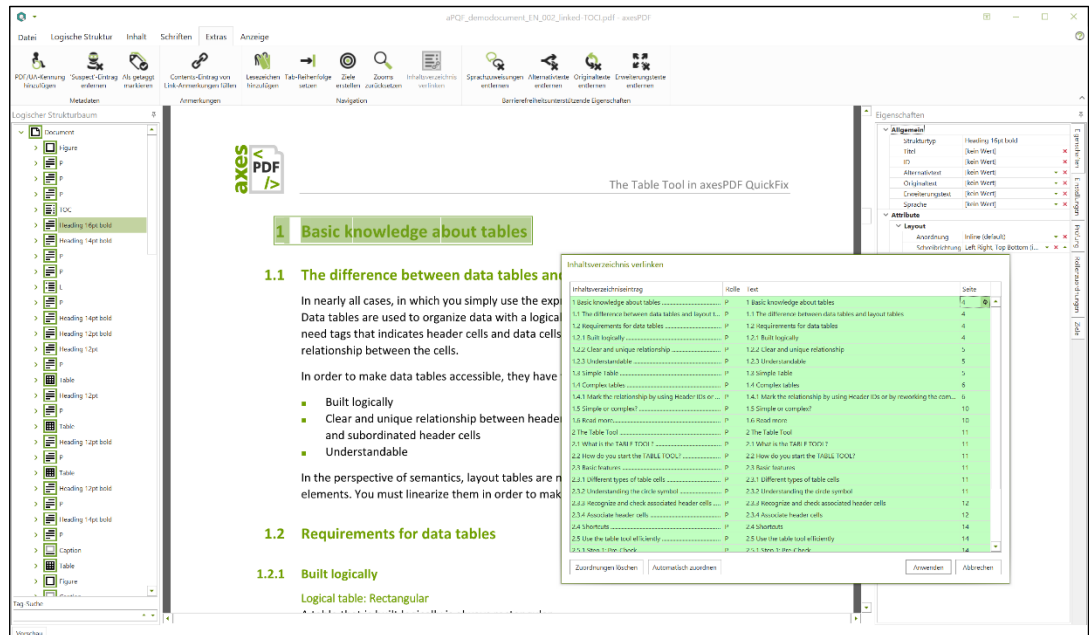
aPDF_demodocument_EN_002_linked-TOC.pdf - axesPDF

Datei Logische Struktur Inhalt Schriften Extras Anzeige

PDF/UA-Kennung hinzufügen
'Suspect'-Eintrag entfernen
Als gelesen markieren
Metadaten
Contents-Eintrag von Link-Anmerkungen füllen
Anmerkungen
Lesezeichen hinzufügen
Tab-Reihenfolge setzen
Ziele erstellen
Zooms zurücksetzen
Inhaltsverzeichnis verlinken
Navigation
Sprachzuweisungen entfernen
Alternativtexte entfernen
Originaltexte entfernen
Erweiterungstexte entfernen
Barrierefreiheitsunterstützende Eigenschaften

Logischer Strukturbaum
Document
Figure
P
P
P
TOC
Heading 16pt bold
Heading 14pt bold
P
P
L
P
Heading 14pt bold
Heading 12pt bold
Heading 12pt
P
Table
Heading 12pt
P
Table
Heading 12pt bold
P
Table
Heading 12pt bold
P
Heading 14pt bold
P
Caption
Table
Figure
Tag Suche

The Table Tool in axesPDF QuickFix

1 Basic knowledge about tables

1.1 The difference between data tables and

In nearly all cases, in which you simply use the exp
Data tables are used to organize data with a logical
need tags that indicates header cells and data cells
relationship between the cells.

In order to make data tables accessible, they have

Built logically
Clear and unique relationship between header and subordinated header cells
Understandable

In the perspective of semantics, layout tables are n
elements. You must linearize them in order to mak

1.2 Requirements for data tables

1.2.1 Built logically

Logical table: Rectangular

Inhaltsverzeichnis verlinken

| Inhaltsverzeichniseintrag | Rolle | Text | Seite |
|---|---|---|---|
| 1 Basic knowledge about tables | P | 1 Basic knowledge about tables | 4 |
| 1.1 The difference between data tables and layout t... | P | 1.1 The difference between data tables and layout tables | 4 |
| 1.2 Requirements for data tables | P | 1.2 Requirements for data tables | 4 |
| 1.2.1 Built logically | P | 1.2.1 Built logically | 4 |
| 1.2.2 Clear and unique relationship | P | 1.2.2 Clear and unique relationship | 5 |
| 1.2.3 Understandable | P | 1.2.3 Understandable | 5 |
| 1.3 Simple Table | P | 1.3 Simple Table | 5 |
| 1.4 Complex tables | P | 1.4 Complex tables | 6 |
| 1.4.1 Mark the relationship by using Header IDs or ... | P | 1.4.1 Mark the relationship by using Header IDs or by reworking the com... | 6 |
| 1.5 Simple or complex? | P | 1.5 Simple or complex? | 10 |
| 1.6 Read more | P | 1.6 Read more | 10 |
| 2 The Table Tool | P | 2 The Table Tool | 11 |
| 2.1 What is the TABLE TOOL? | P | 2.1 What is the TABLE TOOL? | 11 |
| 2.2 How do you start the TABLE TOOL? | P | 2.2 How do you start the TABLE TOOL? | 11 |
| 2.3 Basic features | P | 2.3 Basic features | 11 |
| 2.3.1 Different types of table cells | P | 2.3.1 Different types of table cells | 11 |
| 2.3.2 Understanding the circle symbol | P | 2.3.2 Understanding the circle symbol | 11 |
| 2.3.3 Recognize and check associated header cells ... | P | 2.3.3 Recognize and check associated header cells | 12 |
| 2.3.4 Associate header cells | P | 2.3.4 Associate header cells | 12 |
| 2.4 Shortcuts | P | 2.4 Shortcuts | 14 |
| 2.5 Use the table tool efficiently | P | 2.5 Use the table tool efficiently | 14 |
| 2.5.1 Step 1: Pre-Check | P | 2.5.1 Step 1: Pre-Check | 14 |

Zuordnungen löschen   Automatisch zuordnen   Anwenden   Abbrechen

Eigenschaften
Allgemein
Strukturtyp Heading 16pt bold
Titel [kein Wert]
ID [kein Wert]
Alternativtext [kein Wert]
Originaltext [kein Wert]
Erweiterungstext [kein Wert]
Sprache [kein Wert]
Attribute
Layout
Anordnung Inline (default)
Schreibrichtung Left, Right, Top Bottom (l...

Eigenschaften  Einstellungen  Prüfung  Referenzierungen  Ziele

Vorschau